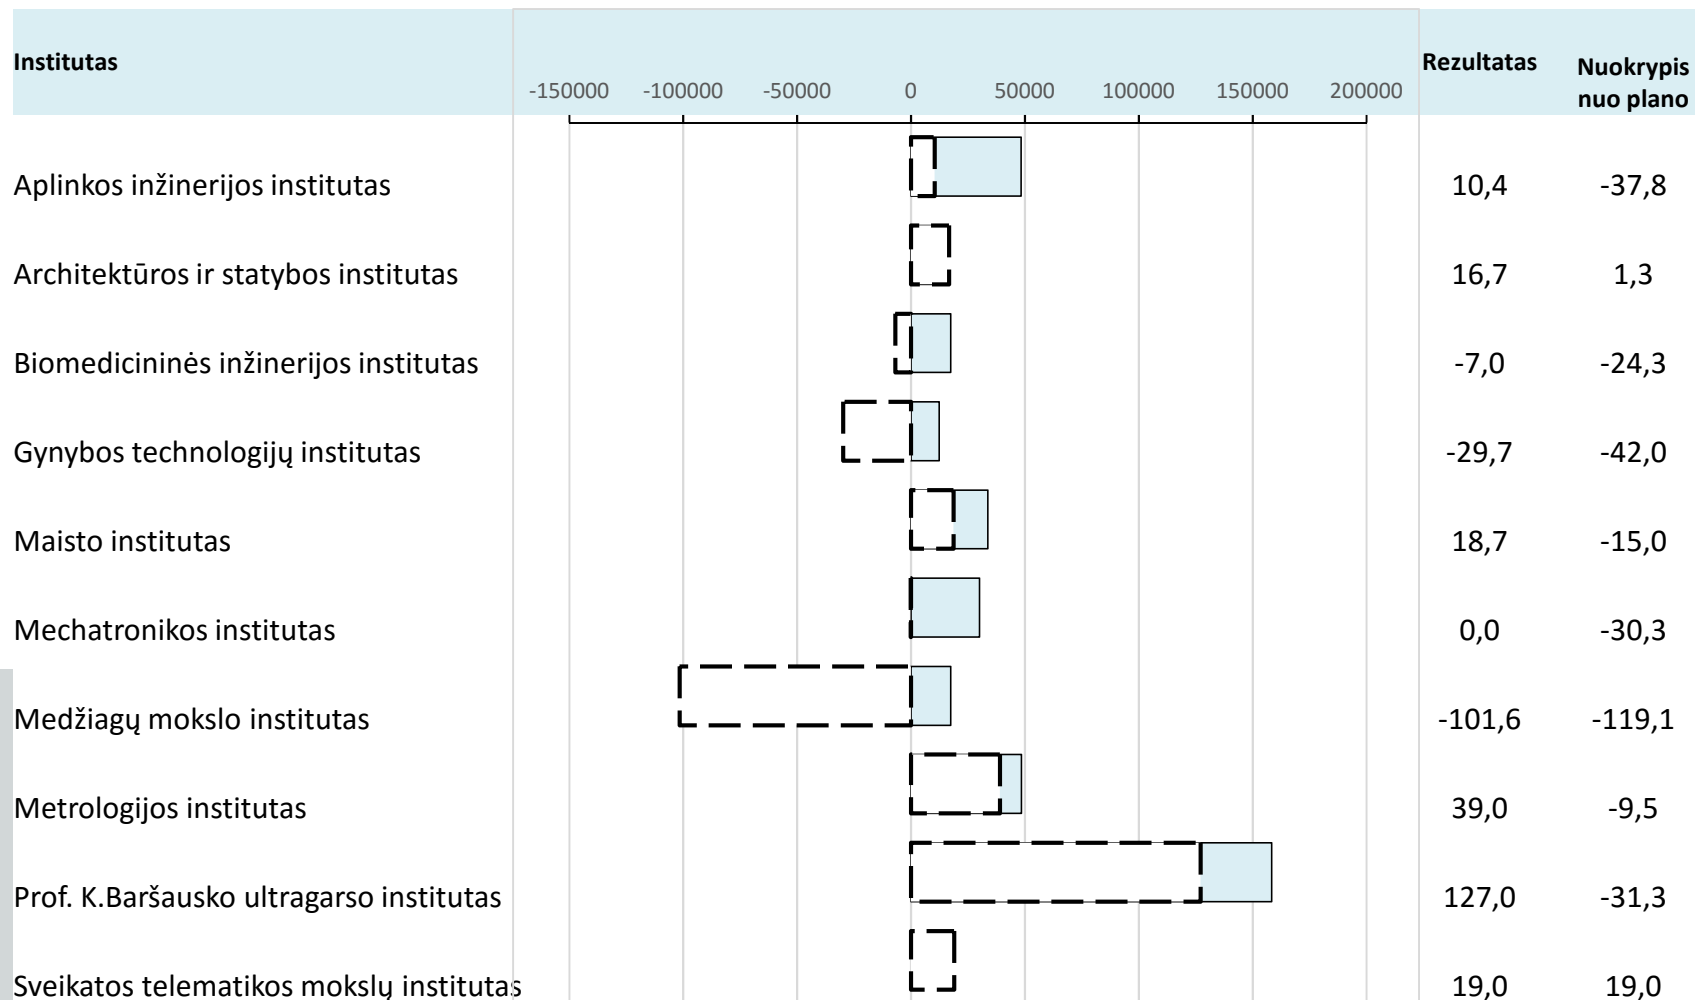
| Institutas | Rezultatas | Nuokrypis nuo plano |
|---|---|---|
| Aplinkos inžinerijos institutas | 10,4 | -37,8 |
| Architektūros ir statybos institutas | 16,7 | 1,3 |
| Biomedicininės inžinerijos institutas | -7,0 | -24,3 |
| Gynybos technologijų institutas | -29,7 | -42,0 |
| Maisto institutas | 18,7 | -15,0 |
| Mechatronikos institutas | 0,0 | -30,3 |
| Medžiagų mokslo institutas | -101,6 | -119,1 |
| Metrologijos institutas | 39,0 | -9,5 |
| Prof. K.Baršausko ultragarso institutas | 127,0 | -31,3 |
| Sveikatos telematikos mokslų institutas | 19,0 | 19,0 |

-150000 -100000 -50000 0 50000 100000 150000 200000